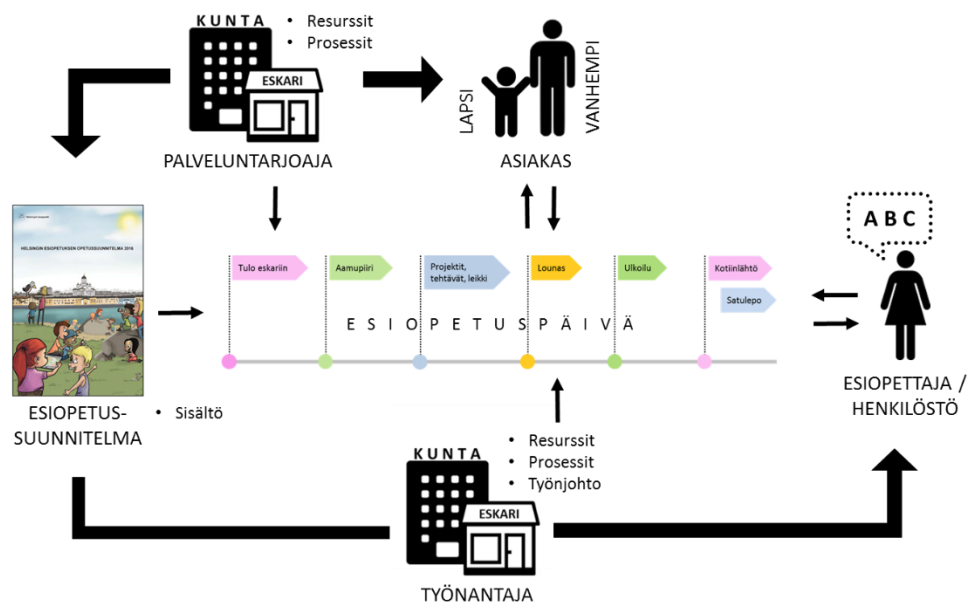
KUNTA

• Resurssit
• Prosessit

ESKARI

PALVELUNTARJOAJA

LAPSI

VANHEMPI

ASIAKAS

HELSINGIN ESIOPETUKSEN OPETUSSUUNNITELMA 2016

Tulo eskariin

Aamupiiri

Projektit, tehtävät, leikki

Lounas

Ulkoilu

Kotiinlähtö

Satulepo

ESIOPETUSPÄIVÄ

A B C

ESIOPETUS-SUUNNITELMA

• Sisältö

ESIOPETTAJA / HENKILÖSTÖ

• Resurssit
• Prosessit
• Työnjohto

KUNTA

ESKARI

TYÖNANTAJA